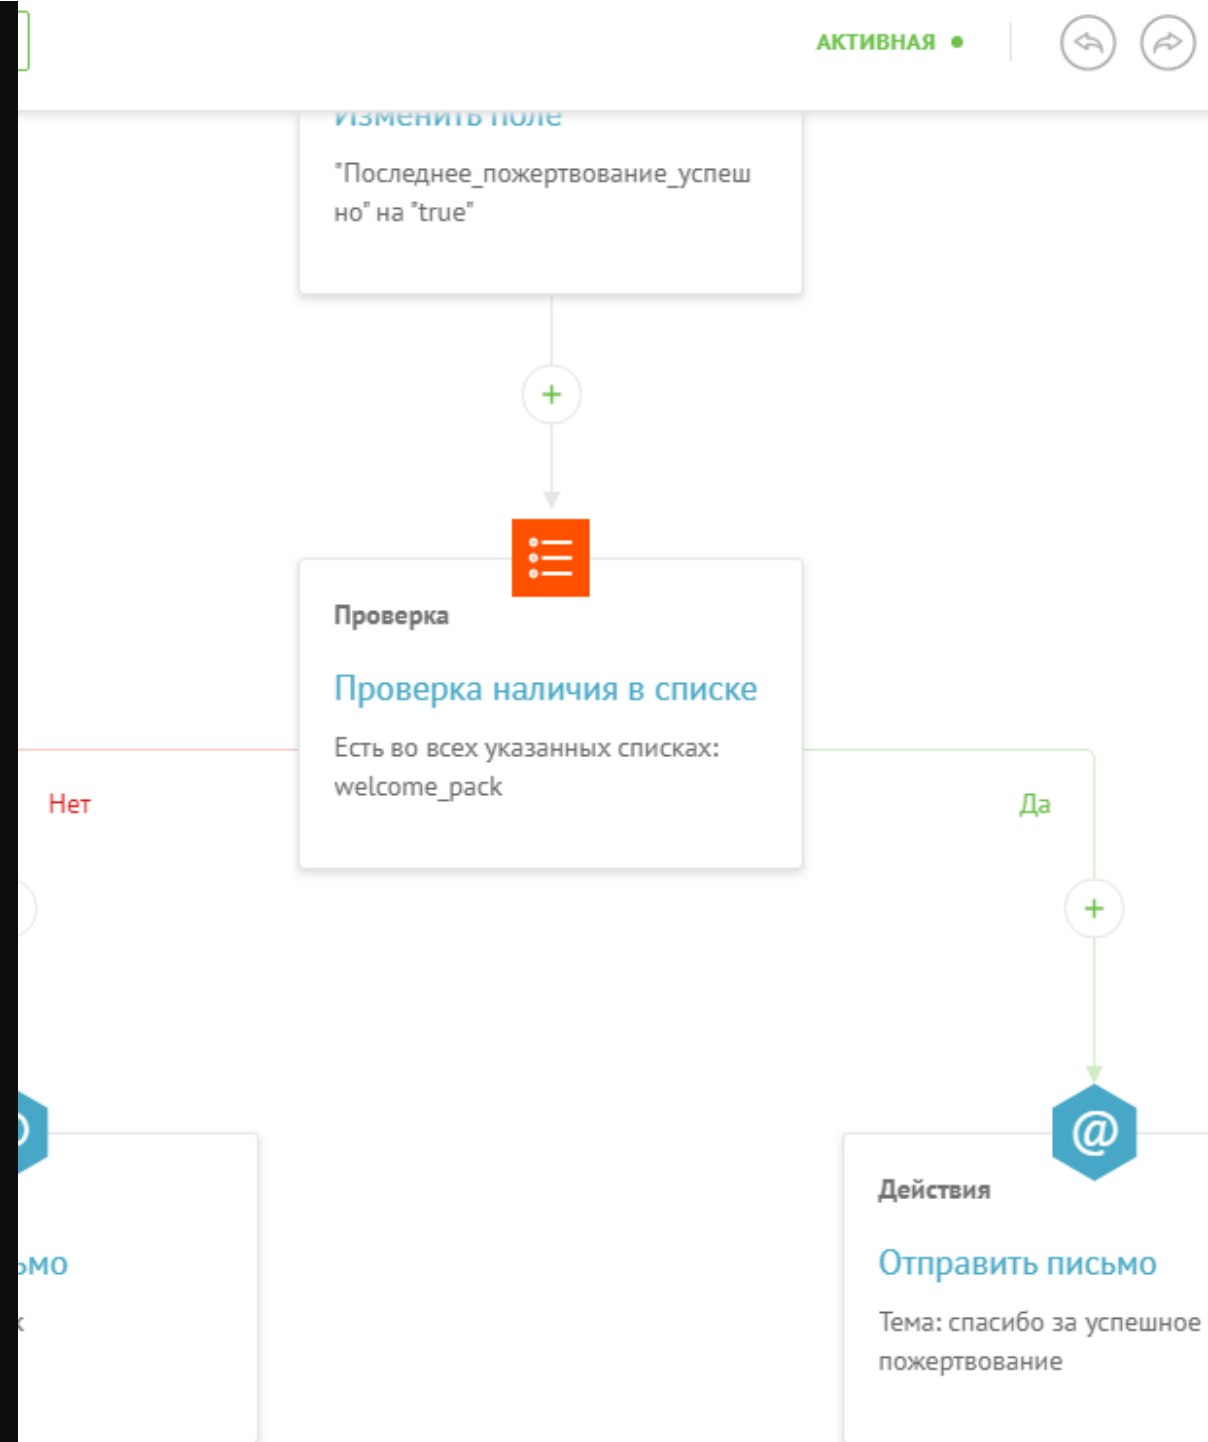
АКТИВНАЯ

Изменить поле

"Последнее_пожертвование_успешно" на "true"

+

Проверка

Проверка наличия в списке

Есть во всех указанных списках: welcome_pack

Нет

Да

+

@

Действия

Отправить письмо

Тема: спасибо за успешное пожертвование

ьмо

к